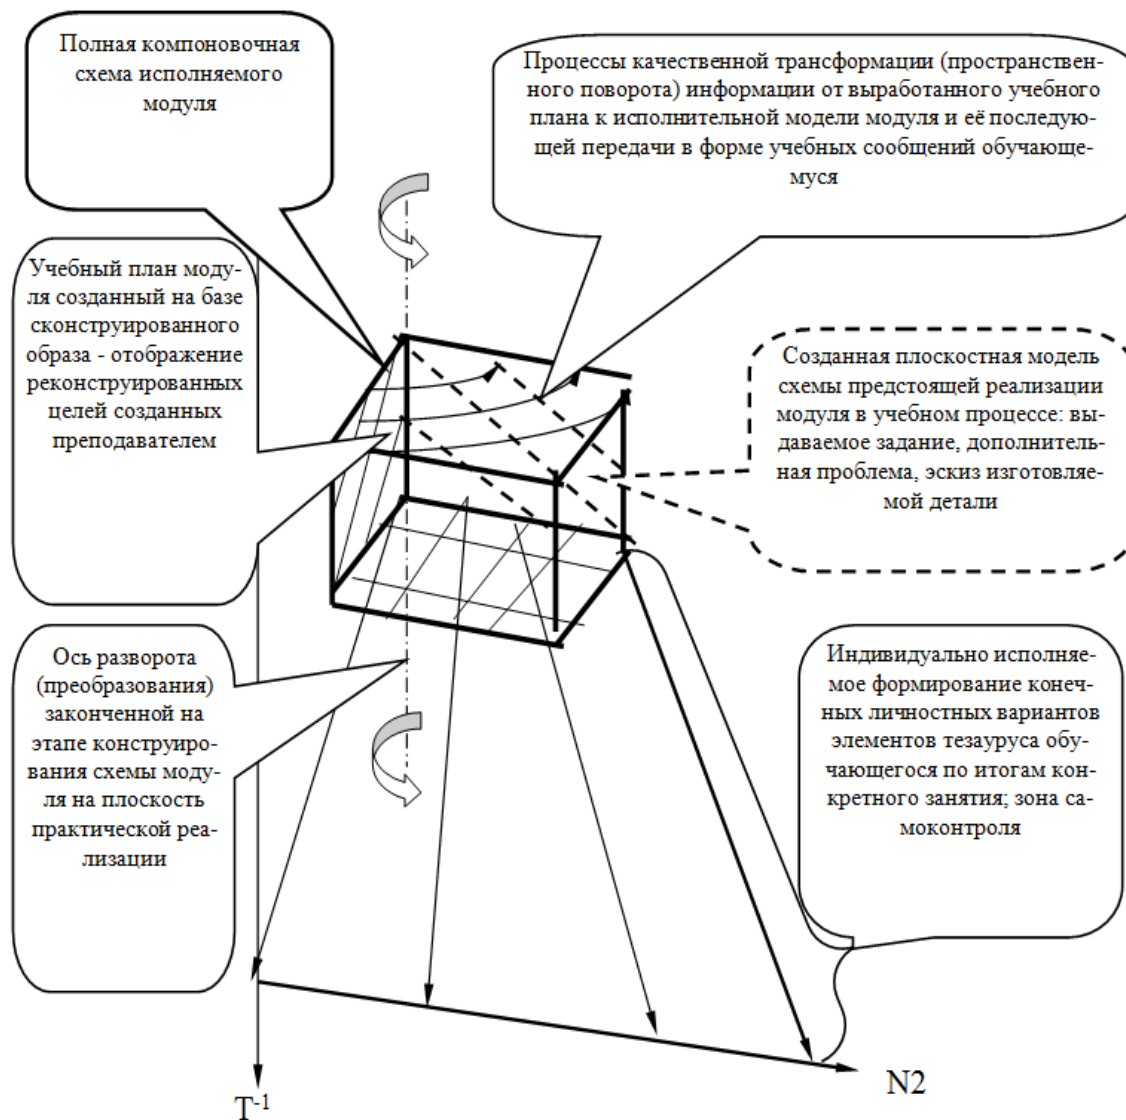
Полная компоновочная схема исполняемого модуля

Процессы качественной трансформации (пространственного поворота) информации от выработанного учебного плана к исполнительной модели модуля и её последующей передачи в форме учебных сообщений обучающемуся

Учебный план модуля созданный на базе сконструированного образа - отображение реконструированных целей созданных преподавателем

Созданная плоскостная модель схемы предстоящей реализации модуля в учебном процессе: выдаваемое задание, дополнительная проблема, эскиз изготовляемой детали

Ось разворота (преобразования) законченной на этапе конструирования схемы модуля на плоскость практической реализации

Индивидуально исполняемое формирование конечных личностных вариантов элементов тезауруса обучающегося по итогам конкретного занятия; зона самоконтроля

N2

$T^{-1}$